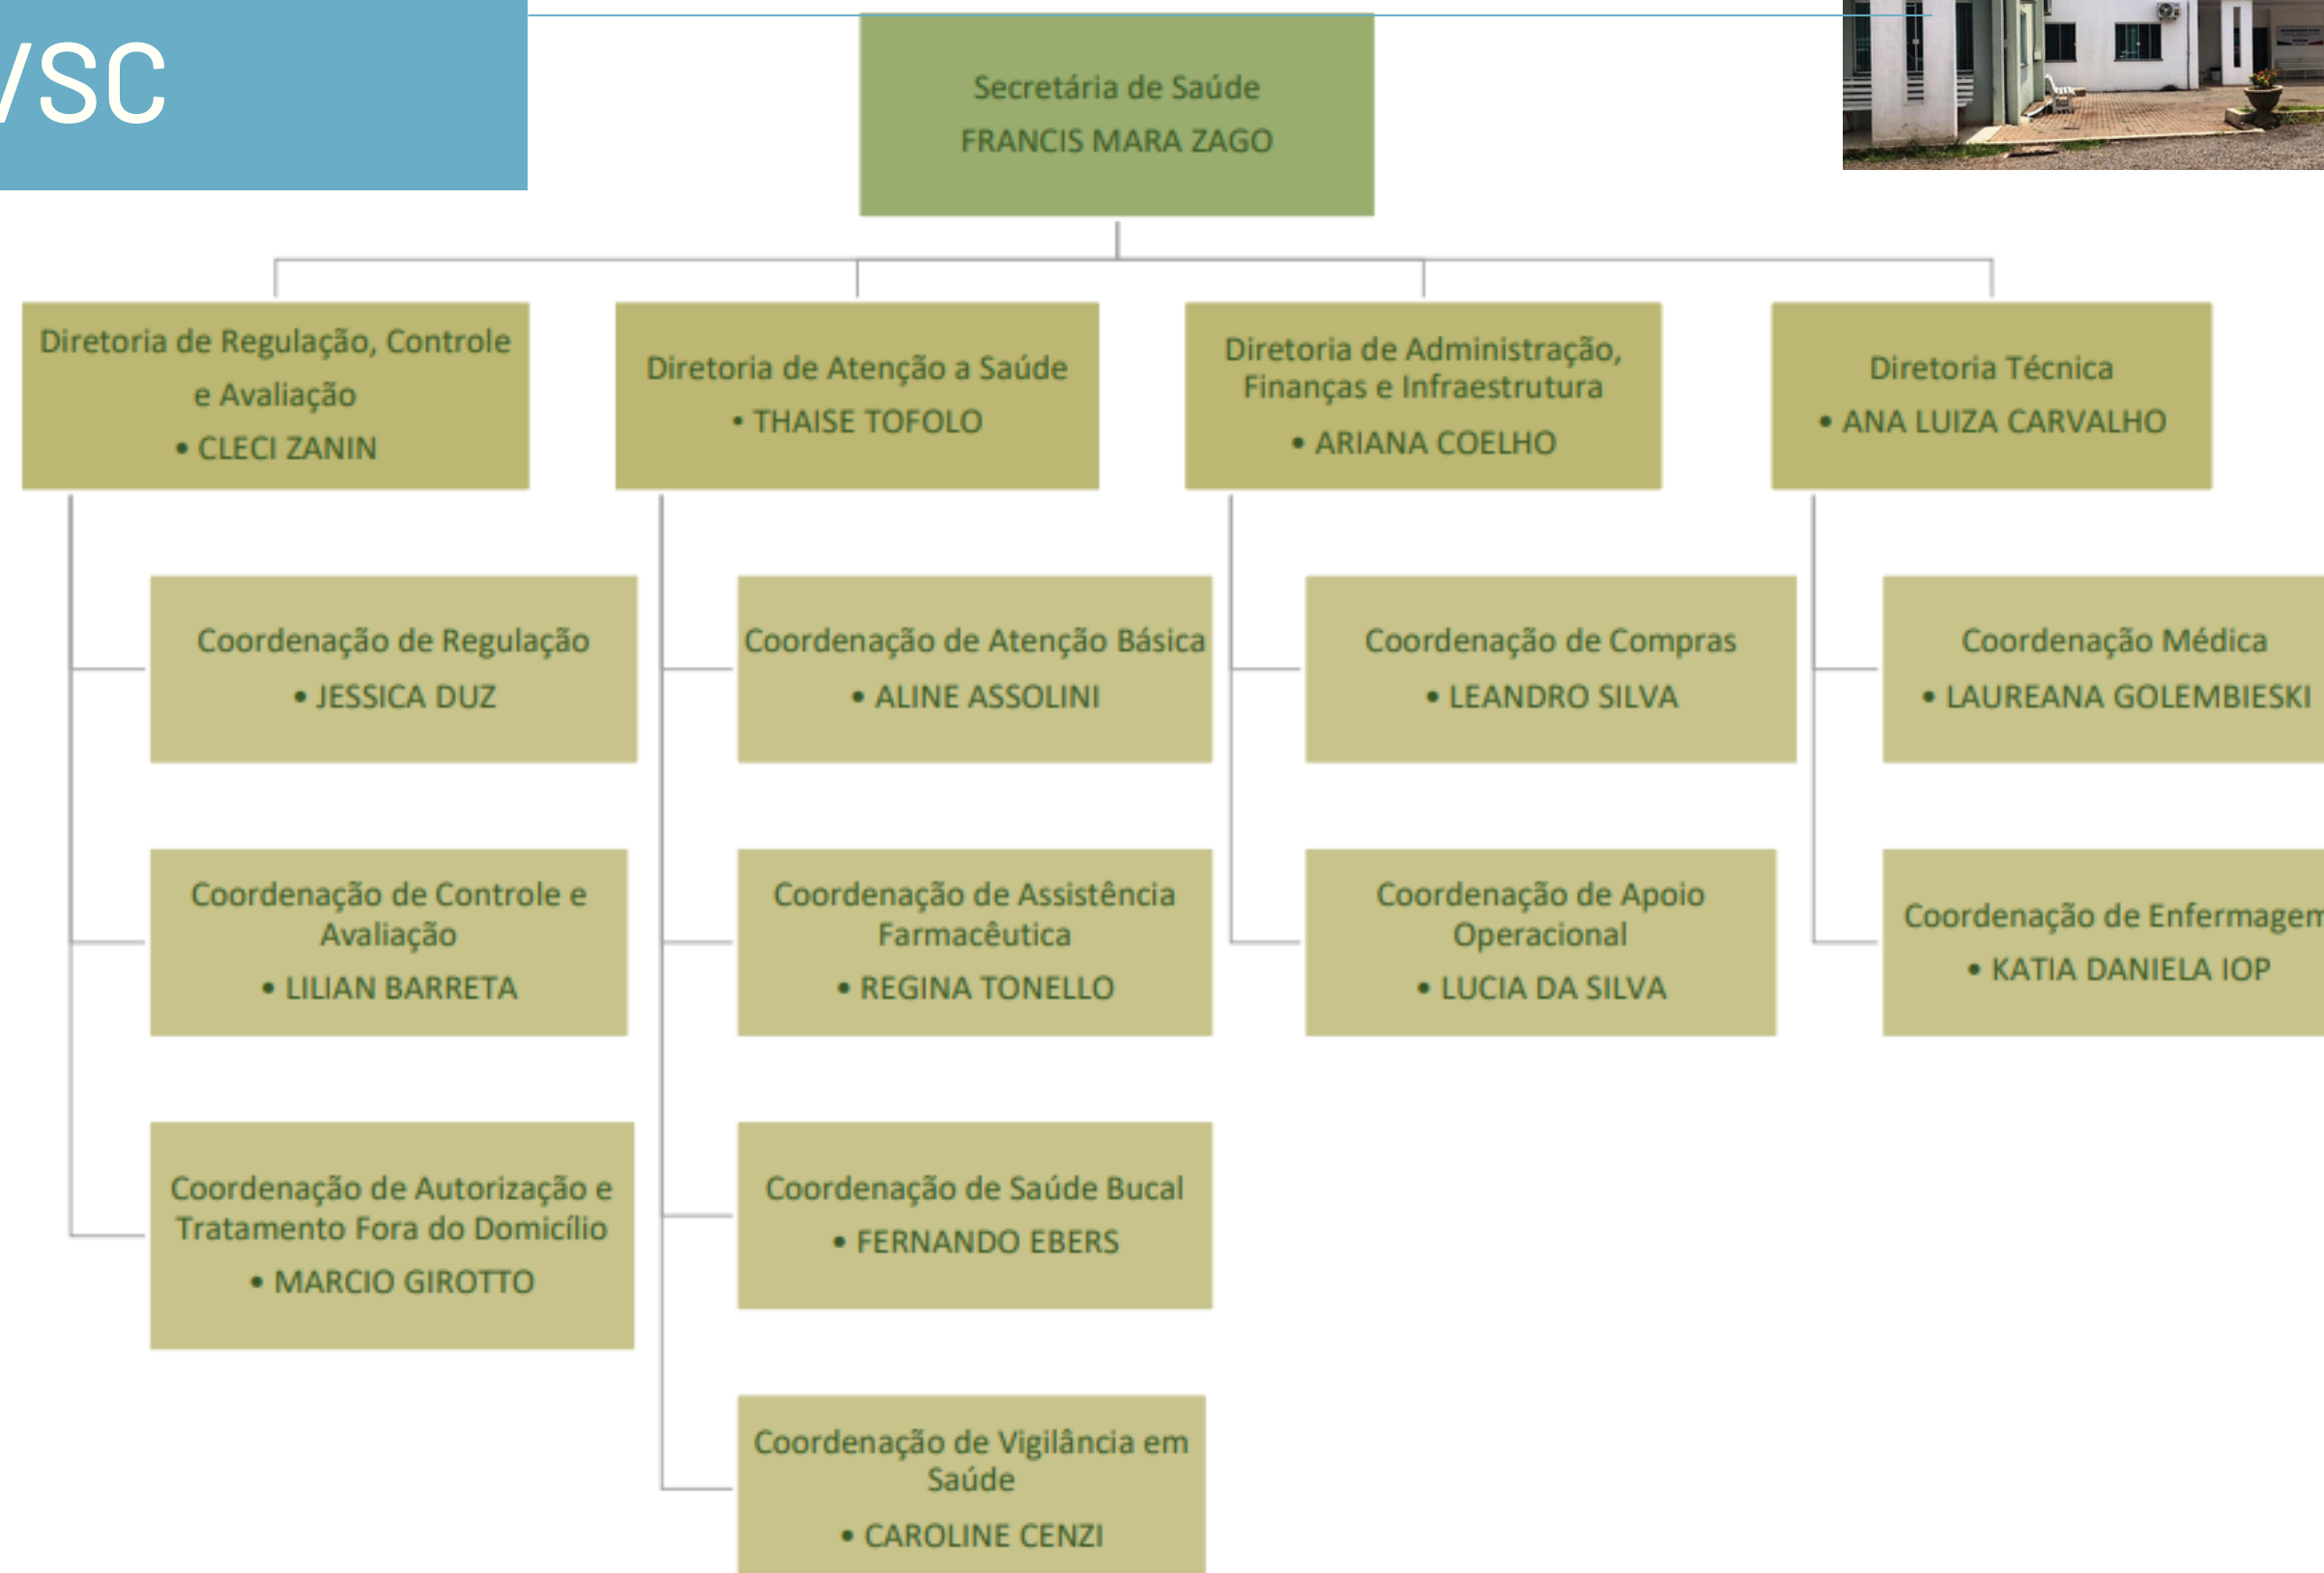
/SC

Secretária de Saúde
FRANCIS MARA ZAGO

Diretoria de Regulação, Controle e Avaliação
• CLECI ZANIN

Diretoria de Atenção a Saúde
• THAISE TOFOLO

Diretoria de Administração, Finanças e Infraestrutura
• ARIANA COELHO

Diretoria Técnica
• ANA LUIZA CARVALHO

Coordenação de Regulação
• JESSICA DUZ

Coordenação de Controle e Avaliação
• LILIAN BARRETA

Coordenação de Autorização e Tratamento Fora do Domicílio
• MARCIO GIROTTO

Coordenação de Atenção Básica
• ALINE ASSOLINI

Coordenação de Assistência Farmacêutica
• REGINA TONELLO

Coordenação de Saúde Bucal
• FERNANDO EBERS

Coordenação de Vigilância em Saúde
• CAROLINE CENZI

Coordenação de Compras
• LEANDRO SILVA

Coordenação de Apoio Operacional
• LUCIA DA SILVA

Coordenação Médica
• LAUREANA GOLEMBIESKI

Coordenação de Enfermagem
• KATIA DANIELA IOP